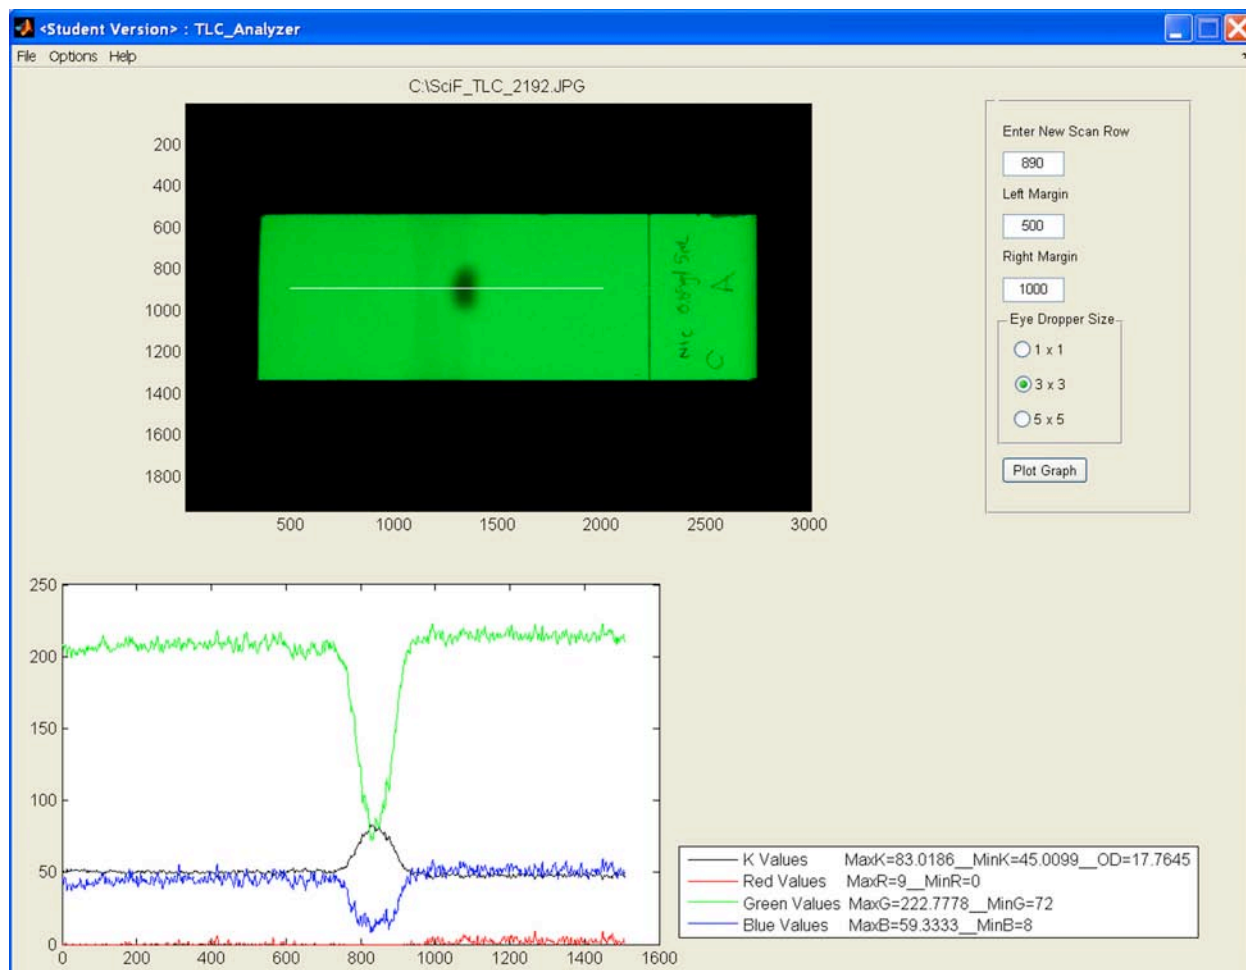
<Student Version> : TLC_Analyzer

File Options Help

C:\SciF_TLC_2192.JPG

200
400
600
800
1000
1200
1400
1600
1800

500 1000 1500 2000 2500 3000

NIC octyl Sal
A
C

Enter New Scan Row
890
Left Margin
500
Right Margin
1000
Eye Dropper Size
1 x 1
3 x 3
5 x 5
Plot Graph

250
200
150
100
50
0

0 200 400 600 800 1000 1200 1400 1600

K Values MaxK=83.0186__MinK=45.0099__OD=17.7645
Red Values MaxR=9__MinR=0
Green Values MaxG=222.7778__MinG=72
Blue Values MaxB=59.3333__MinB=8